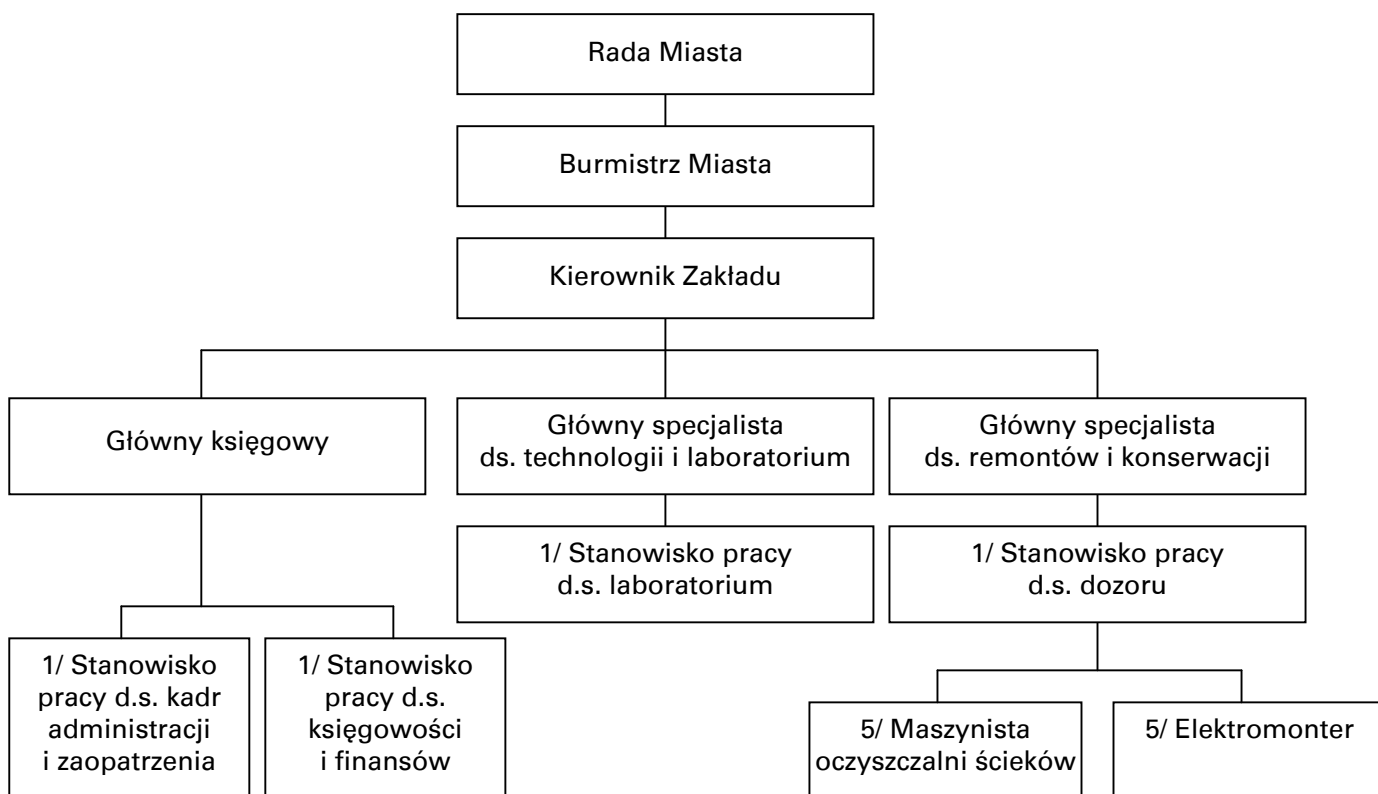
Rada Miasta

Burmistrz Miasta

Kierownik Zakładu

Główny księgowy

Główny specjalista ds. technologii i laboratorium

Główny specjalista ds. remontów i konserwacji

1/ Stanowisko pracy d.s. laboratorium

1/ Stanowisko pracy d.s. dozoru

1/ Stanowisko pracy d.s. kadr administracji i zaopatrzenia

1/ Stanowisko pracy d.s. księgowości i finansów

5/ Maszynista oczyszczalni ścieków

5/ Elektromonter